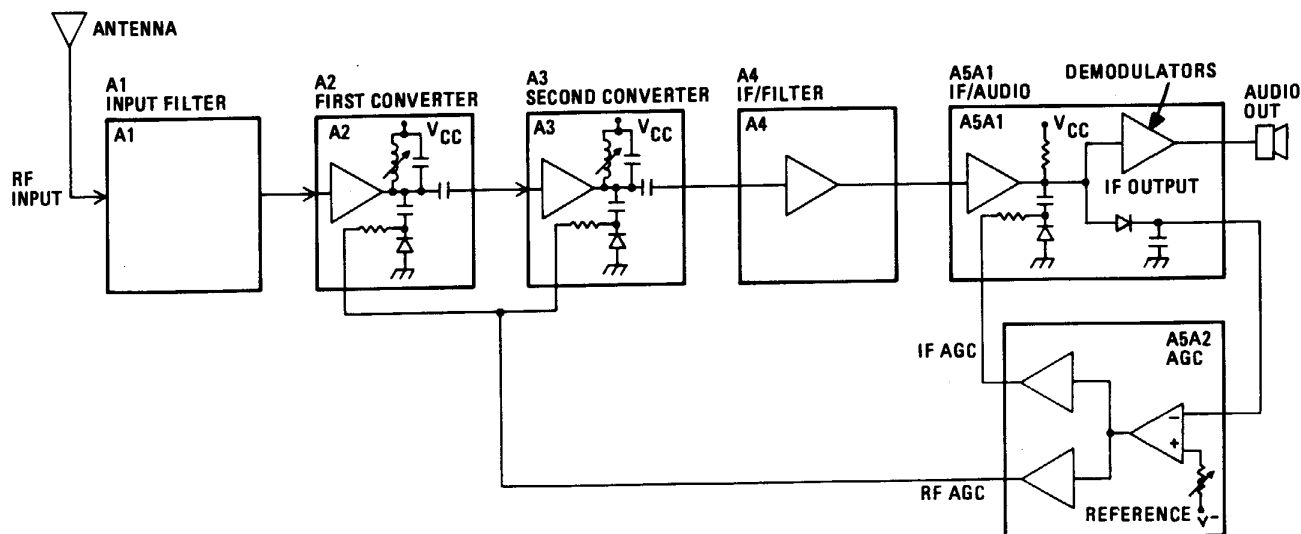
ANTENNA

A1
INPUT FILTER

A1

RF
INPUT

A2
FIRST CONVERTER

A2

$V_{CC}$

A3
SECOND CONVERTER

A3

$V_{CC}$

A4
IF/FILTER

A4

A5A1
IF/AUDIO

A5A1

$V_{CC}$

DEMODULATORS

AUDIO
OUT

IF OUTPUT

A5A2
AGC

IF AGC

RF AGC

−

+

REFERENCE

V−